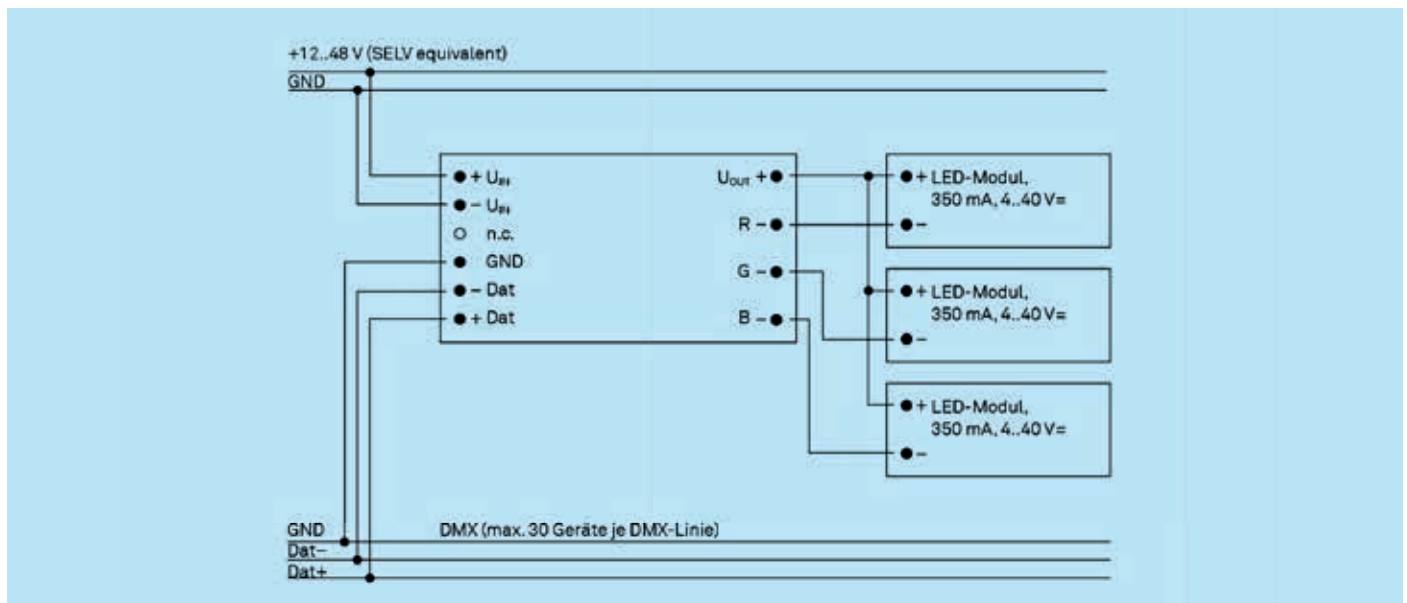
+12..48 V (SELV equivalent)
GND

+ $U_{IN}$
– $U_{IN}$
n.c.
GND
– Dat
+ Dat

$U_{OUT}$ +
R –
G –
B –

+ LED-Modul, 350 mA, 4..40 V=
–

+ LED-Modul, 350 mA, 4..40 V=
–

+ LED-Modul, 350 mA, 4..40 V=
–

GND
Dat–
Dat+
DMX (max. 30 Geräte je DMX-Linie)